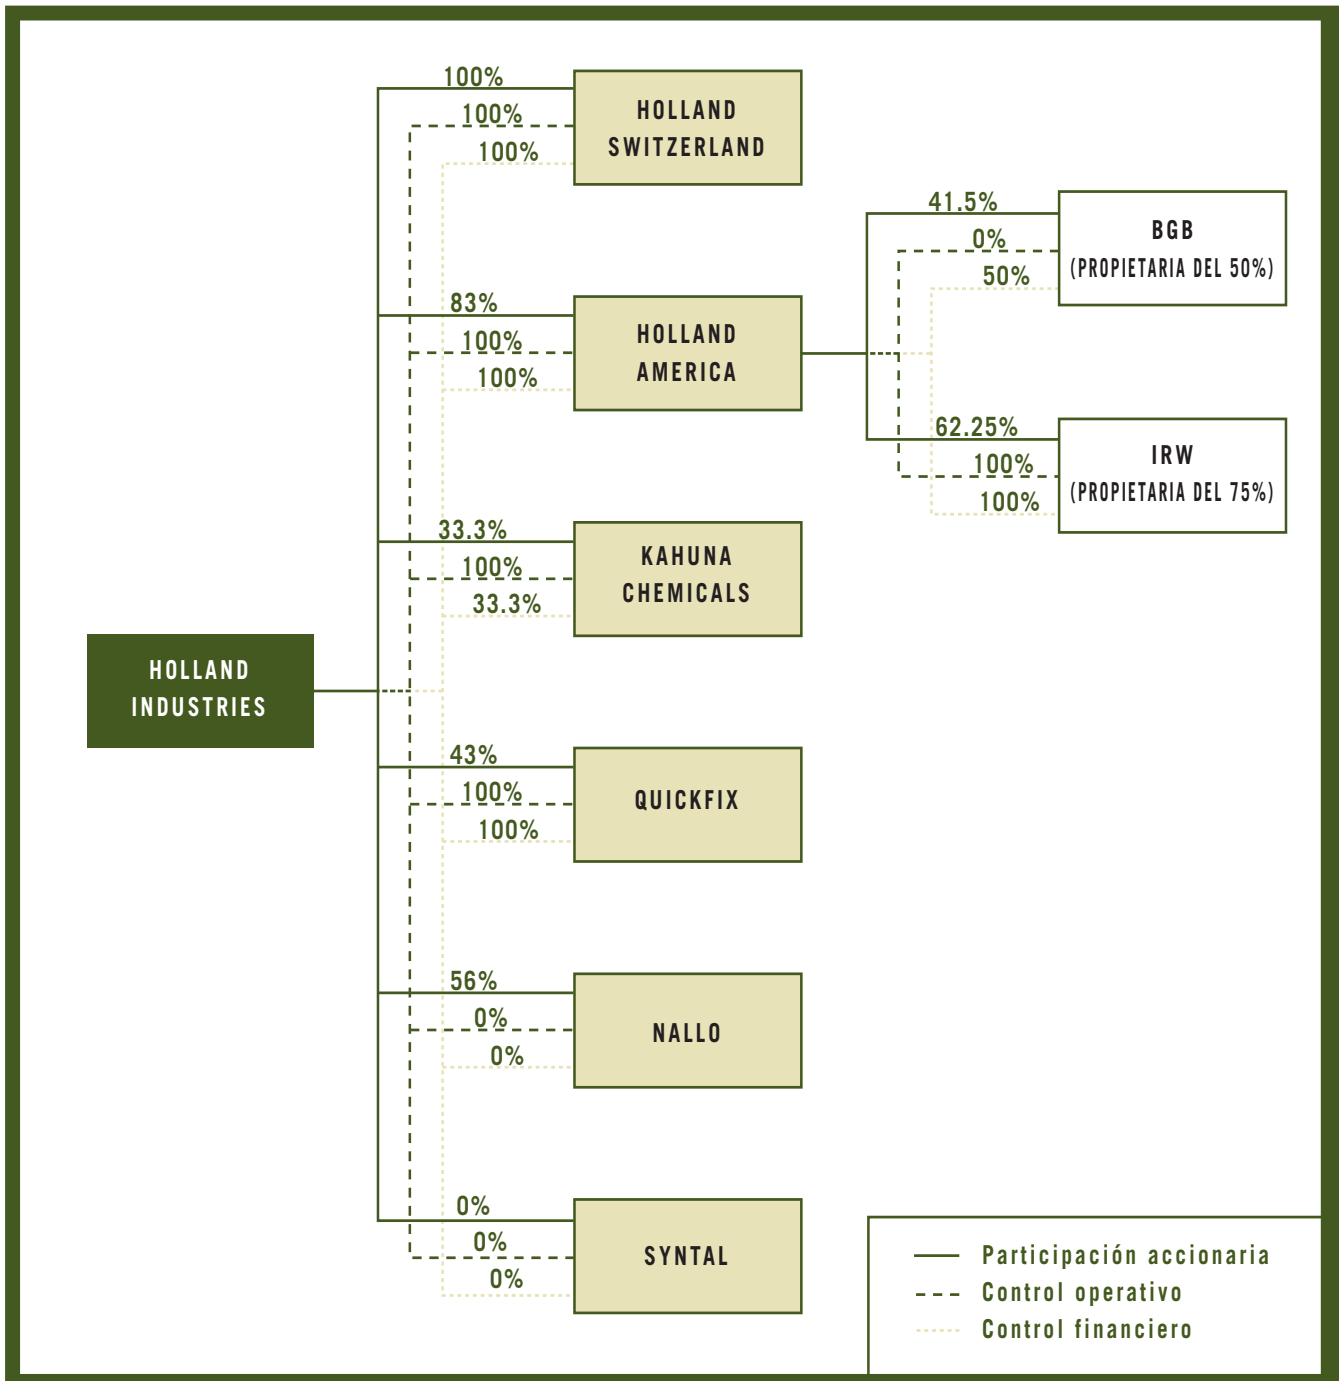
100%
100%
100%
HOLLAND SWITZERLAND

41.5%
0%
50%
BGB (PROPIETARIA DEL 50%)

83%
100%
100%
HOLLAND AMERICA

62.25%
100%
100%
IRW (PROPIETARIA DEL 75%)

33.3%
100%
33.3%
KAHUNA CHEMICALS

HOLLAND INDUSTRIES

43%
100%
100%
QUICKFIX

56%
0%
0%
NALLO

0%
0%
0%
SYNTAL

Participación accionaria
Control operativo
Control financiero